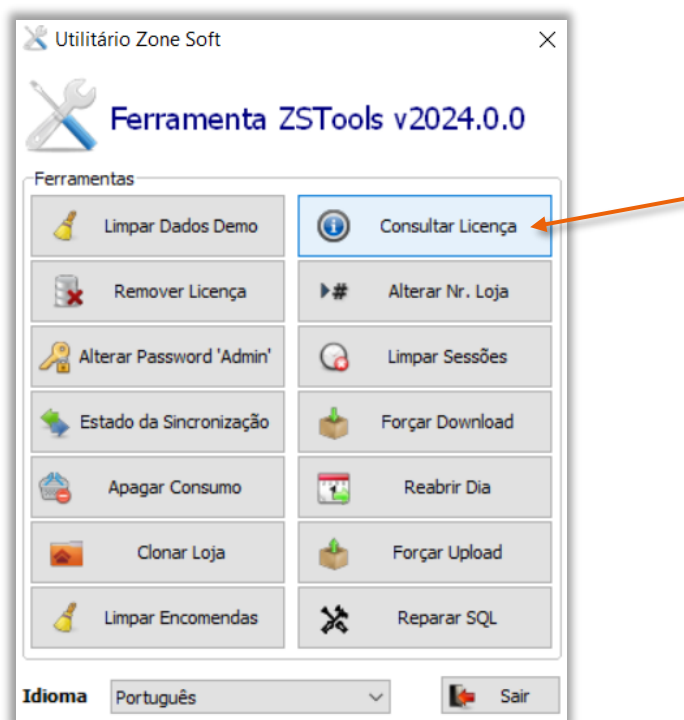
Utilitário Zone Soft

Ferramenta ZSTools v2024.0.0

Ferramentas

Limpar Dados Demo

Consultar Licença

Remover Licença

Alterar Nr. Loja

Alterar Password 'Admin'

Limpar Sessões

Estado da Sincronização

Forçar Download

Apagar Consumo

Reabrir Dia

Clonar Loja

Forçar Upload

Limpar Encomendas

Reparar SQL

Idioma Português

Sair